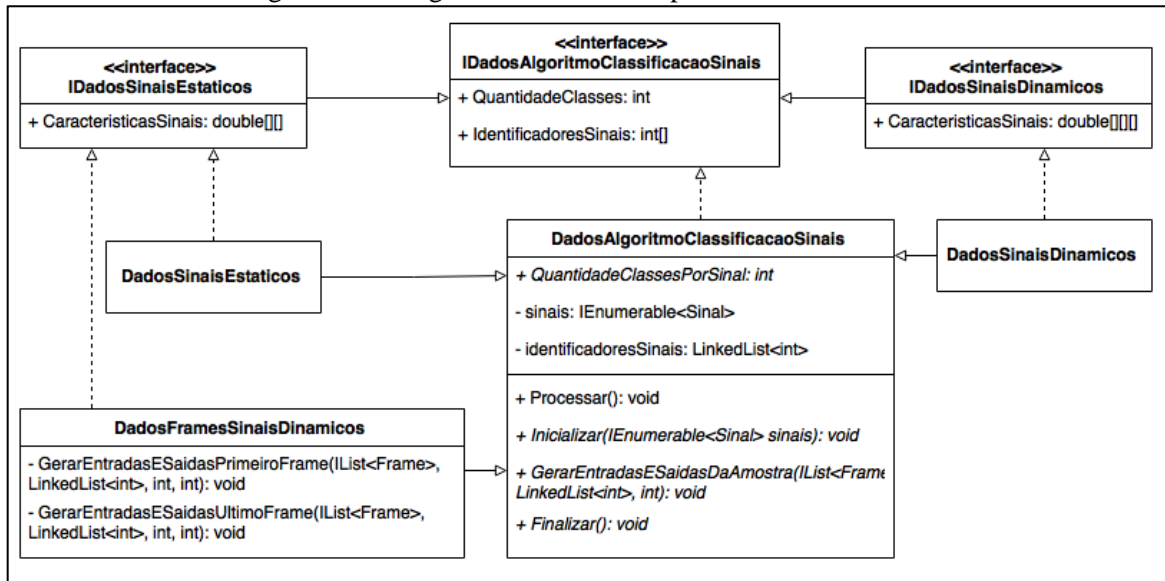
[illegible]

<<interface>>
IDadosSinaisEstaticos

+ CaracteristicasSinais: double[][]

<<interface>>
IDadosAlgoritmoClassificacaoSinais

+ QuantidadeClasses: int

+ IdentificadoresSinais: int[]

<<interface>>
IDadosSinaisDinamicos

+ CaracteristicasSinais: double[][][]

DadosSinaisEstaticos

DadosAlgoritmoClassificacaoSinais

+ QuantidadeClassesPorSinal: int

- sinais: IEnumerable<Sinal>

- identificadoresSinais: LinkedList<int>

+ Processar(): void

+ Inicializar(IEnumerable<Sinal> sinais): void

+ GerarEntradasESaidasDaAmostra(IList<Frame LinkedList<int>, int): void

+ Finalizar(): void

DadosSinaisDinamicos

DadosFramesSinaisDinamicos

- GerarEntradasESaidasPrimeiroFrame(IList<Frame>, LinkedList<int>, int, int): void

- GerarEntradasESaidasUltimoFrame(IList<Frame>, LinkedList<int>, int, int): void